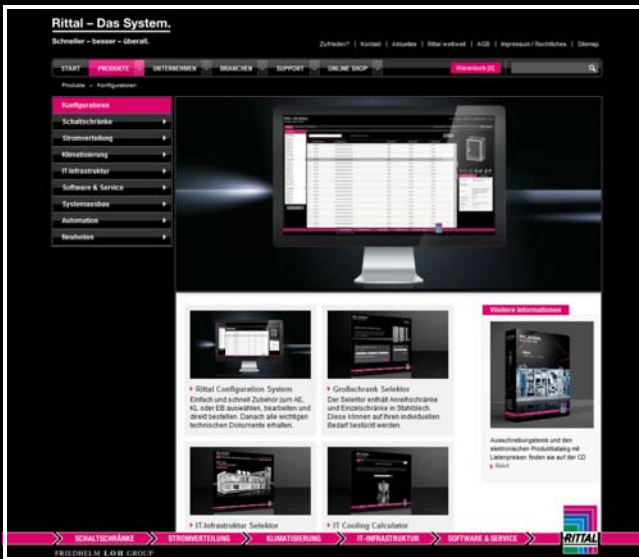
Rittal – Das System.

Schneller – besser – überall.

Zufrieden? | Kontakt | Aktuelles | Rittal weltweit | AGB | Impressum / Rechtliches | Sitemap

START | PRODUKTE | UNTERNEHMEN | BRANCHEN | SUPPORT | ONLINE SHOP | Merkzettel [0]

Produkte → Konfiguratoren

Konfiguratoren
Schaltschränke
Stromverteilung
Klimatisierung
IT-Infrastruktur
Software & Service
Systemausbau
Automation
Neuheiten

Rittal Configuration System
Einfach und schnell Zubehör zum AE, KL oder EB auswählen, bearbeiten und direkt bestellen. Danach alle wichtigen technischen Dokumente erhalten.

Großschrank Selektor
Der Selektor enthält Anreihschränke und Einzelschränke in Stahlblech. Diese können auf Ihren individuellen Bedarf bestückt werden.

Weitere Informationen

Ausschreibungstexte und den elektronischen Produktkatalog mit Listenpreisen finden sie auf der CD
Start

IT-Infrastruktur Selektor

IT Cooling Calculator

SCHALTSCHRÄNKE | STROMVERTEILUNG | KLIMATISIERUNG | IT-INFRASTRUKTUR | SOFTWARE & SERVICE

RITTAL

FRIEDHELM LOH GROUP